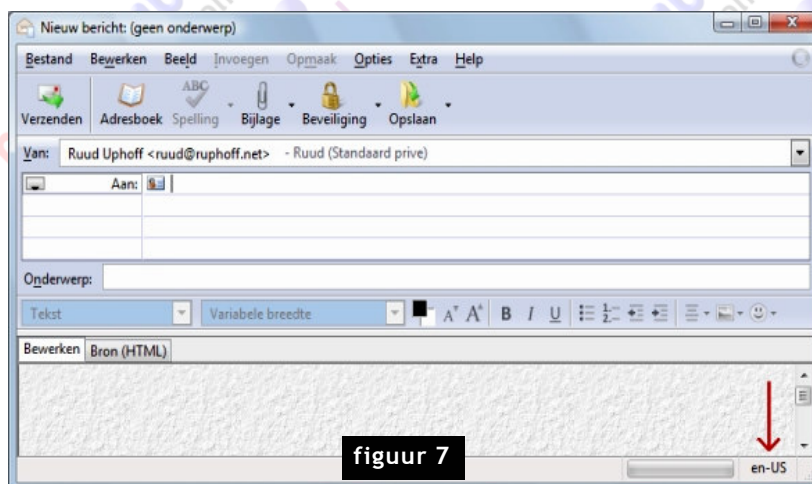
Nieuw bericht: (geen onderwerp)

Bestand Bewerken Beeld Invoegen Opmaak Opties Extra Help

Verzenden Adresboek Spelling Bijlage Beveiliging Opslaan

Van: Ruud Uphoff <ruud@ruphoff.net> - Ruud (Standaard prive)

Aan:

Onderwerp:

Tekst Variabele breedte B I U

Bewerken Bron (HTML)

figuur 7

en-US